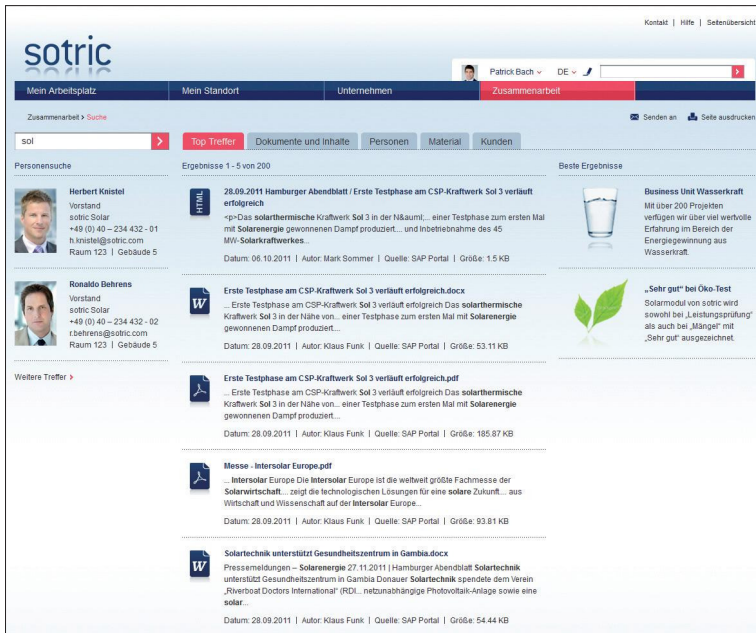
Kontakt | Hilfe | Seitenübersicht

sotric

Patrick Bach DE

Mein Arbeitsplatz | Mein Standort | Unternehmen | Zusammenarbeit

Zusammenarbeit > Suche

Senden an | Seite ausdrucken

sol

Top Treffer | Dokumente und Inhalte | Personen | Material | Kunden

Personensuche

Herbert Knistel
Vorstand
sotric Solar
+49 (0) 40 – 234 432 - 01
h.knistel@sotric.com
Raum 123 | Gebäude 5

Ronaldo Behrens
Vorstand
sotric Solar
+49 (0) 40 – 234 432 - 02
r.behrens@sotric.com
Raum 123 | Gebäude 5

Weitere Treffer

Ergebnisse 1 - 5 von 200

HTML
28.09.2011 Hamburger Abendblatt / Erste Testphase am CSP-Kraftwerk Sol 3 verläuft erfolgreich
<p>Das solarthermische Kraftwerk Sol 3 in der N&auml;... einer Testphase zum ersten Mal mit Solarenergie gewonnenen Dampf produziert.... und Inbetriebnahme des 45 MW-Solarkraftwerkes...
Datum: 06.10.2011 | Autor: Mark Sommer | Quelle: SAP Portal | Größe: 1.5 KB

Erste Testphase am CSP-Kraftwerk Sol 3 verläuft erfolgreich.docx
... Erste Testphase am CSP-Kraftwerk Sol 3 verläuft erfolgreich Das solarthermische Kraftwerk Sol 3 in der Nähe von... einer Testphase zum ersten Mal mit Solarenergie gewonnenen Dampf produziert....
Datum: 28.09.2011 | Autor: Klaus Funk | Quelle: SAP Portal | Größe: 53.11 KB

Erste Testphase am CSP-Kraftwerk Sol 3 verläuft erfolgreich.pdf
... Erste Testphase am CSP-Kraftwerk Sol 3 verläuft erfolgreich Das solarthermische Kraftwerk Sol 3 in der Nähe von... einer Testphase zum ersten Mal mit Solarenergie gewonnenen Dampf produziert....
Datum: 28.09.2011 | Autor: Klaus Funk | Quelle: SAP Portal | Größe: 185.87 KB

Messe - Intersolar Europe.pdf
... Intersolar Europe Die Intersolar Europe ist die weltweit größte Fachmesse der Solarwirtschaft.... zeigt die technologischen Lösungen für eine solare Zukunft.... aus Wirtschaft und Wissenschaft auf der Intersolar Europe...
Datum: 28.09.2011 | Autor: Klaus Funk | Quelle: SAP Portal | Größe: 93.81 KB

Solartechnik unterstützt Gesundheitszentrum in Gambia.docx
Pressemeldungen – Solarenergie 27.11.2011 | Hamburger Abendblatt Solartechnik unterstützt Gesundheitszentrum in Gambia Donauer Solartechnik spendete dem Verein „Riverboat Doctors International“ (RDI... netzunabhängige Photovoltaik-Anlage sowie eine solar...
Datum: 28.09.2011 | Autor: Klaus Funk | Quelle: SAP Portal | Größe: 54.44 KB

Beste Ergebnisse

Business Unit Wasserkraft
Mit über 200 Projekten verfügen wir über viel wertvolle Erfahrung im Bereich der Energiegewinnung aus Wasserkraft.

„Sehr gut“ bei Öko-Test
Solarmodul von sotric wird sowohl bei „Leistungsprüfung“ als auch bei „Mängel“ mit „Sehr gut“ ausgezeichnet.